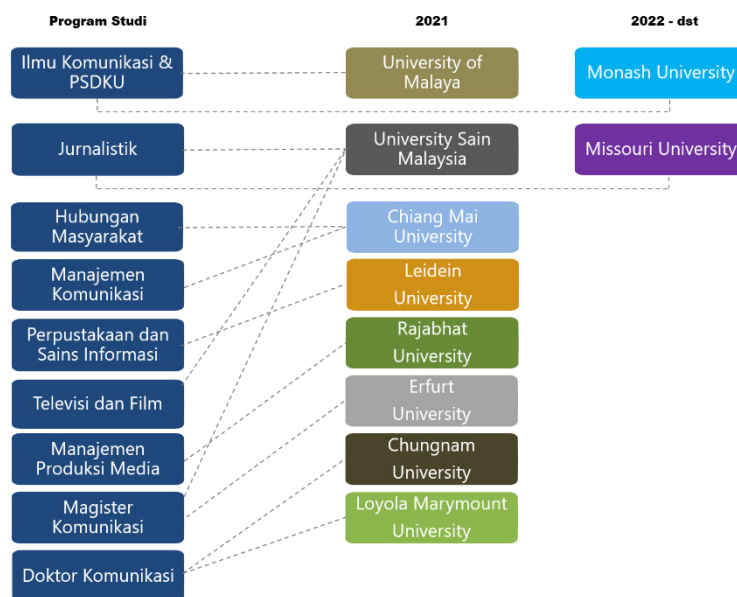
Program Studi

2021

2022 - dst

Ilmu Komunikasi & PSDKU

University of Malaya

Monash University

Jurnalistik

University Sain Malaysia

Missouri University

Hubungan Masyarakat

Chiang Mai University

Manajemen Komunikasi

Leidein University

Perpustakaan dan Sains Informasi

Rajabhat University

Televisi dan Film

Erfurt University

Manajemen Produksi Media

Chungnam University

Magister Komunikasi

Loyola Marymount University

Doktor Komunikasi